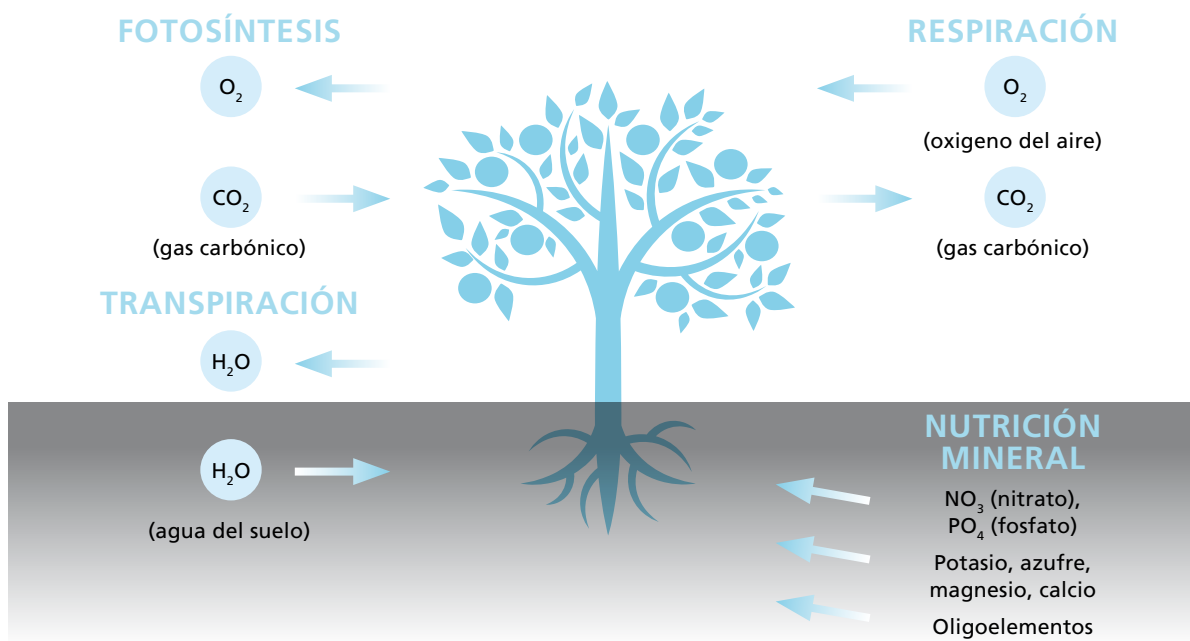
FOTOSÍNTESIS

$O_2$

$CO_2$

(gas carbónico)

TRANSPIRACIÓN

$H_2O$

$H_2O$

(agua del suelo)

RESPIRACIÓN

$O_2$

(oxigeno del aire)

$CO_2$

(gas carbónico)

NUTRICIÓN MINERAL

$NO_3$ (nitrato), $PO_4$ (fosfato)

Potasio, azufre, magnesio, calcio

Oligoelementos